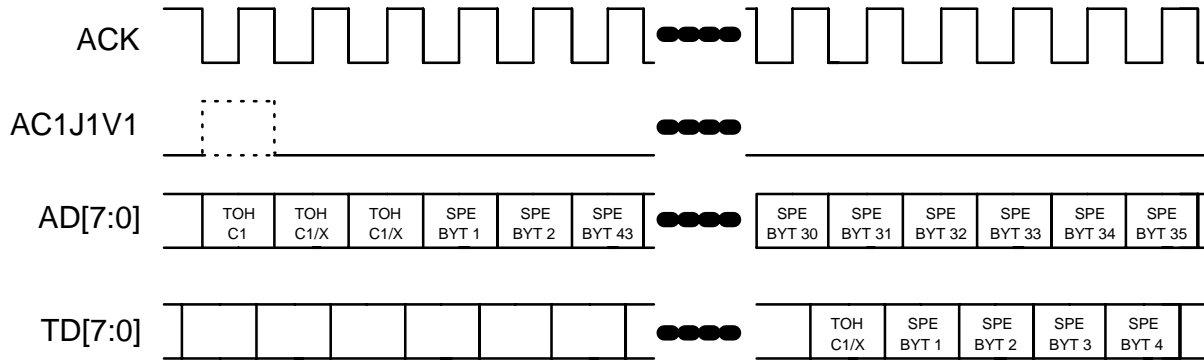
ACK

AC1J1V1

AD[7:0]

TOH C1 | TOH C1/X | TOH C1/X | SPE BYT 1 | SPE BYT 2 | SPE BYT 43

SPE BYT 30 | SPE BYT 31 | SPE BYT 32 | SPE BYT 33 | SPE BYT 34 | SPE BYT 35

TD[7:0]

TOH C1/X | SPE BYT 1 | SPE BYT 2 | SPE BYT 3 | SPE BYT 4